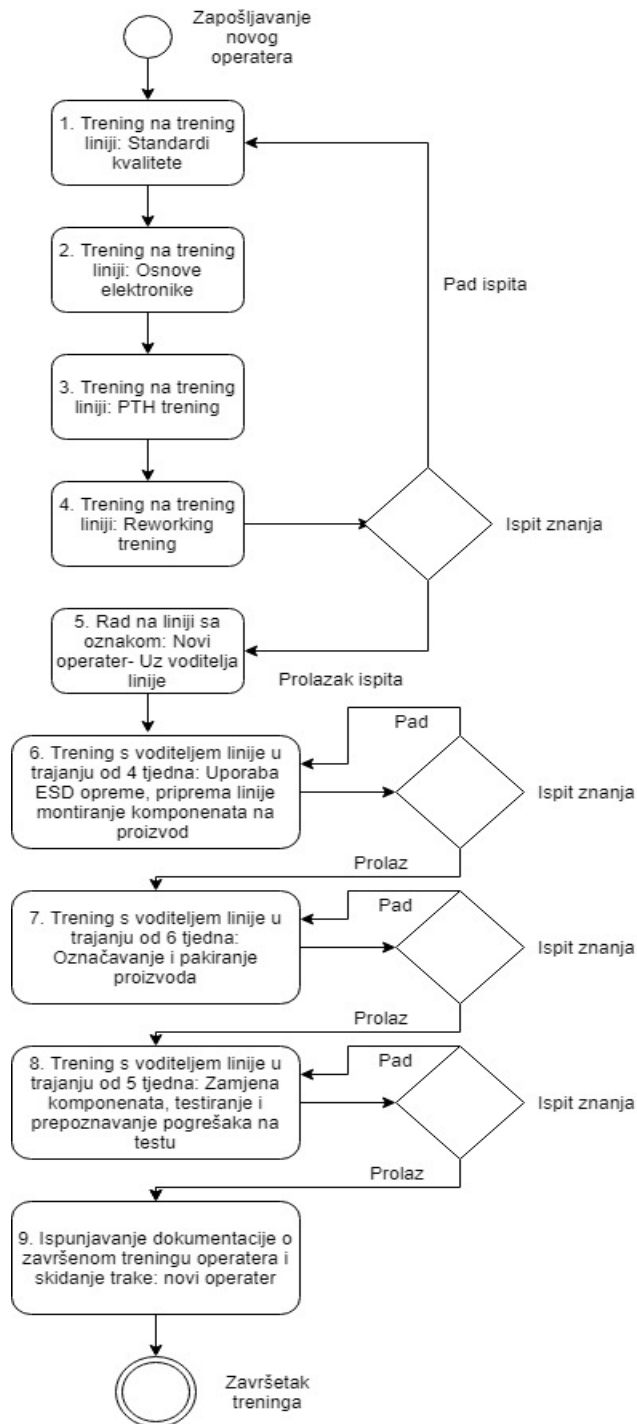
Zapošljavanje novog operatera

1. Trening na trening liniji: Standardi kvalitete

2. Trening na trening liniji: Osnove elektronike

Pad ispita

3. Trening na trening liniji: PTH trening

4. Trening na trening liniji: Reworking trening

Ispit znanja

5. Rad na liniji sa oznakom: Novi operater- Uz voditelja linije

Prolazak ispita

Pad

6. Trening s voditeljem linije u trajanju od 4 tjedna: Uporaba ESD opreme, priprema linije montiranje komponenata na proizvod

Ispit znanja

Prolaz

Pad

7. Trening s voditeljem linije u trajanju od 6 tjedna: Označavanje i pakiranje proizvoda

Ispit znanja

Prolaz

Pad

8. Trening s voditeljem linije u trajanju od 5 tjedna: Zamjena komponenata, testiranje i prepoznavanje pogrešaka na testu

Ispit znanja

Prolaz

9. Ispunjavanje dokumentacije o završenom treningu operatera i skidanje trake: novi operater

Završetak treninga